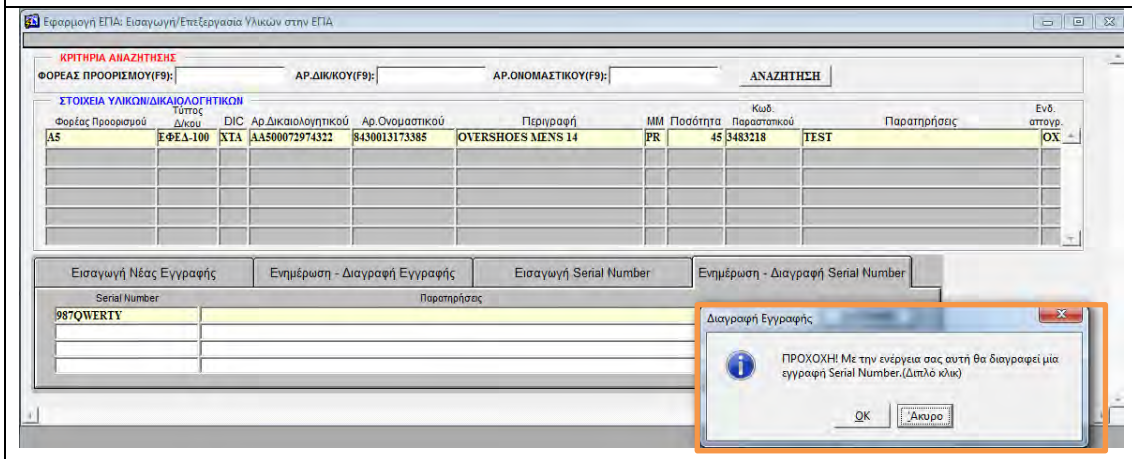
Εφαρμογή ΕΠΑ: Εισαγωγή/Επεξεργασία Υλικών στην ΕΠΑ

ΚΡΙΤΗΡΙΑ ΑΝΑΖΗΤΗΣΗΣ
ΦΟΡΕΑΣ ΠΡΟΟΡΙΣΜΟΥ(F9): ΑΡ.ΔΙΚ/ΚΟΥ(F9): ΑΡ.ΟΝΟΜΑΣΤΙΚΟΥ(F9): ΑΝΑΖΗΤΗΣΗ

ΣΤΟΙΧΕΙΑ ΥΛΙΚΩΝ/ΔΙΚΑΙΟΛΟΓΗΤΙΚΩΝ

| Φορέας Προορισμού | Τύπος Δ/κου | DIC | Αρ.Δικαιολογητικού | Αρ.Ονομαστικού | Περιγραφή | ΜΜ | Ποσότητα | Κωδ. Παραστατικού | Παρατηρήσεις | Ενδ. απογρ. |
|---|---|---|---|---|---|---|---|---|---|---|
| A5 | ΕΦΕΔ-100 | XTA | AA500072974322 | 8430013173385 | OVERSHOES MENS 14 | PR | 45 | 3483218 | TEST | OX |

Εισαγωγή Νέας Εγγραφής | Ενημέρωση - Διαγραφή Εγγραφής | Εισαγωγή Serial Number | Ενημέρωση - Διαγραφή Serial Number

| Serial Number | Παρατηρήσεις |
|---|---|
| 987QWERTY | |

Διαγραφή Εγγραφής
ΠΡΟΣΟΧΗ! Με την ενέργεια σας αυτή θα διαγραφεί μία εγγραφή Serial Number.(Διπλό κλικ)
OK Άκυρο